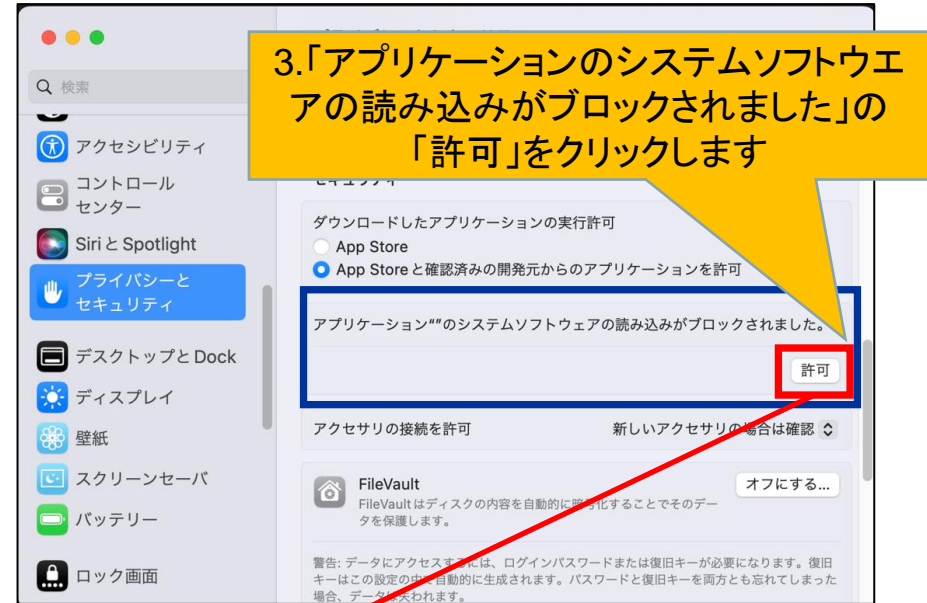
3.「アプリケーションのシステムソフトウエアの読み込みがブロックされました」の「許可」をクリックします

検索

アクセシビリティ

コントロールセンター

Siri と Spotlight

プライバシーとセキュリティ

デスクトップと Dock

ディスプレイ

壁紙

スクリーンセーバ

バッテリー

ロック画面

セキュリティ

ダウンロードしたアプリケーションの実行許可

App Store

App Store と確認済みの開発元からのアプリケーションを許可

アプリケーション“”のシステムソフトウェアの読み込みがブロックされました。

許可

アクセサリの接続を許可

新しいアクセサリの場合は確認

FileVault

FileVault はディスクの内容を自動的に暗号化することでそのデータを保護します。

オフにする...

警告: データにアクセスするには、ログインパスワードまたは復旧キーが必要になります。復旧キーはこの設定の中で自動的に生成されます。パスワードと復旧キーを両方とも忘れてしまった場合、データは失われます。